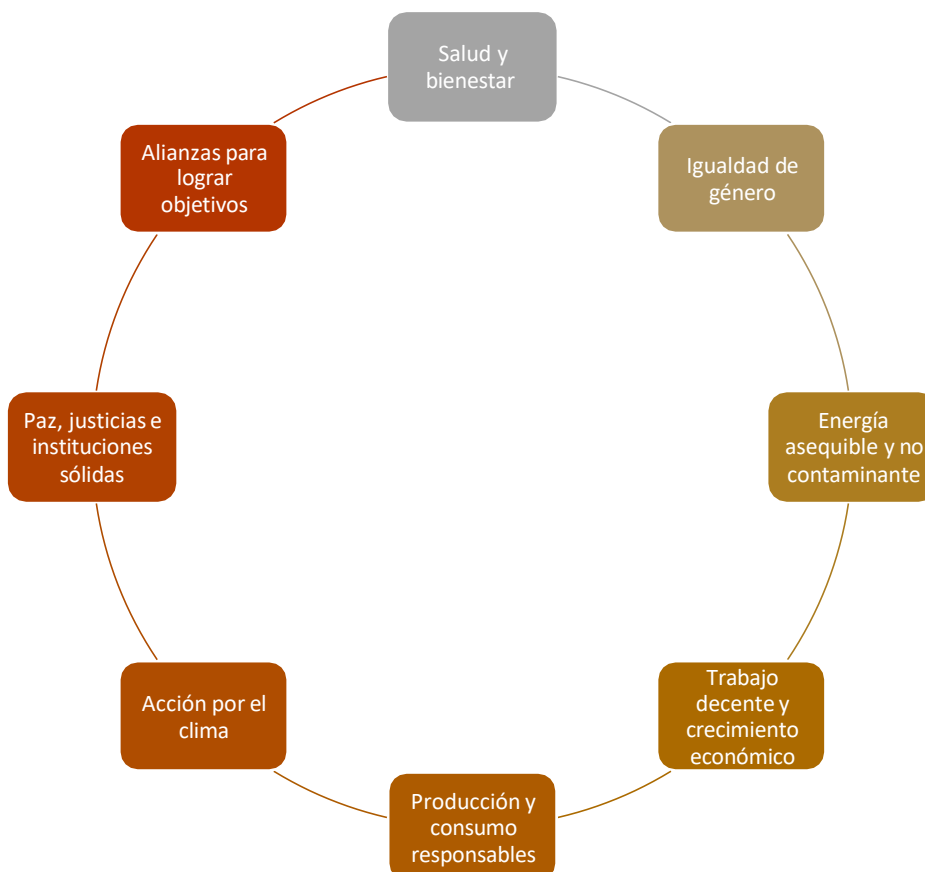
Salud y bienestar

Igualdad de género

Energía asequible y no contaminante

Trabajo decente y crecimiento económico

Producción y consumo responsables

Acción por el clima

Paz, justicias e instituciones sólidas

Alianzas para lograr objetivos